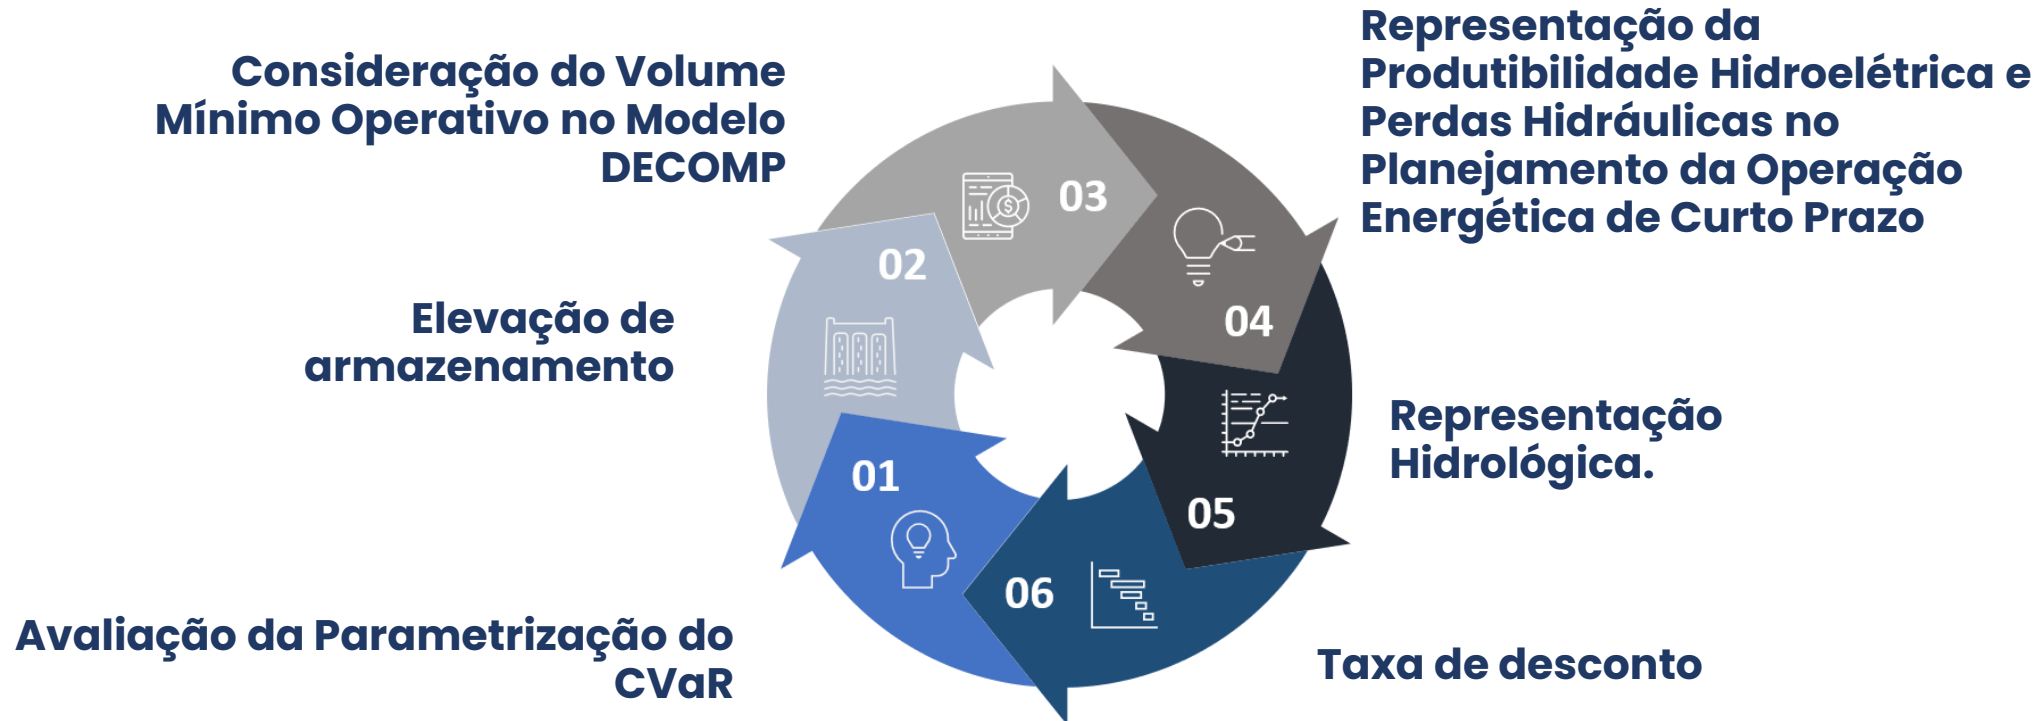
Consideração do Volume Mínimo Operativo no Modelo DECOMP

Representação da Produtibilidade Hidroelétrica e Perdas Hidráulicas no Planejamento da Operação Energética de Curto Prazo

03

02

04

Elevação de armazenamento

Representação Hidrológica.

01

05

06

Avaliação da Parametrização do CVaR

Taxa de desconto